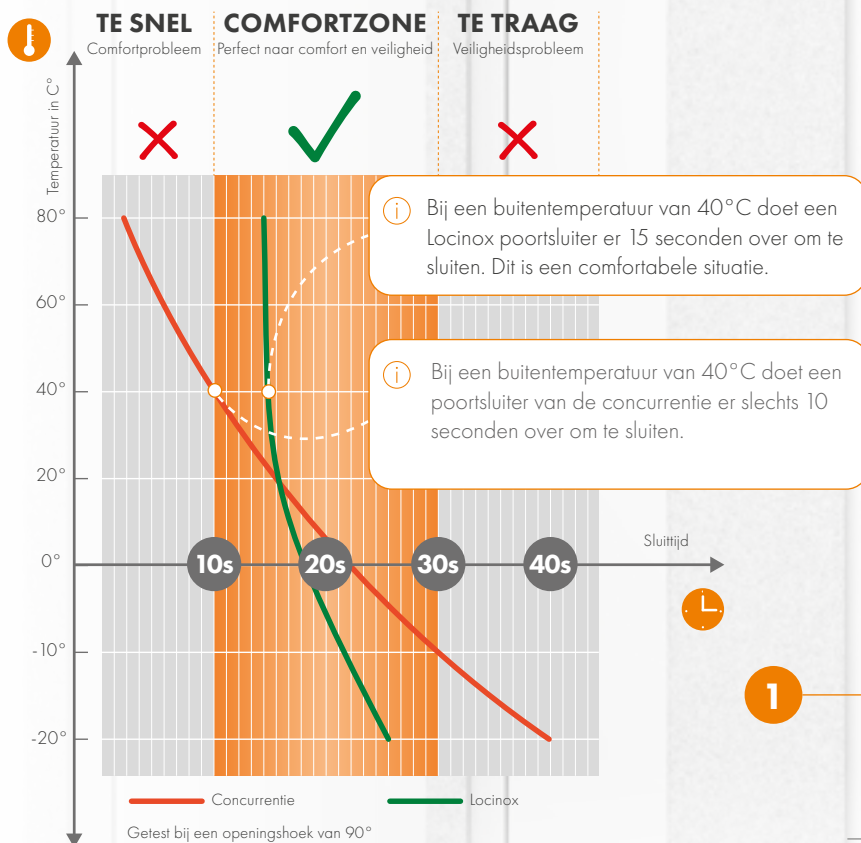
TE SNEL
Comfortprobleem

COMFORTZONE
Perfect naar comfort en veiligheid

TE TRAAG
Veiligheidsprobleem

Temperatuur in C°

80°
60°
40°
20°
0°
-10°
-20°

Bij een buitentemperatuur van 40°C doet een Locinox poortsluiter er 15 seconden over om te sluiten. Dit is een comfortabele situatie.

Bij een buitentemperatuur van 40°C doet een poortsluiter van de concurrentie er slechts 10 seconden over om te sluiten.

10s
20s
30s
40s
Sluittijd

1

Concurrentie
Locinox

Getest bij een openingshoek van 90°